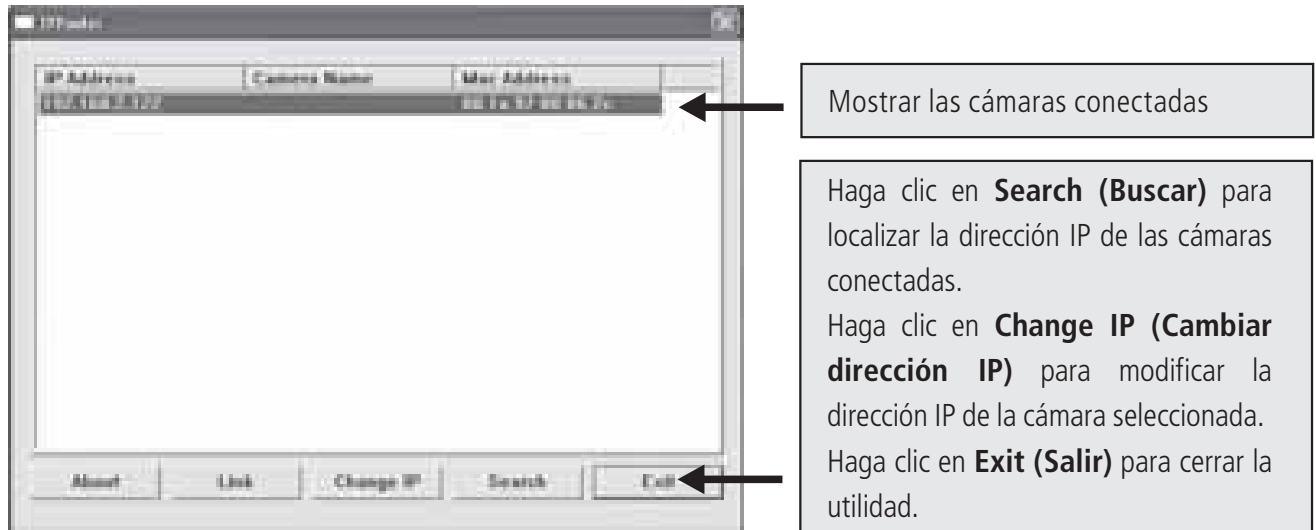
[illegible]

| IP Address | Camera Name | Mac Address |
|---|---|---|
| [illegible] | | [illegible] |

About Link Change IP Search Exit

Mostrar las cámaras conectadas

Haga clic en **Search (Buscar)** para localizar la dirección IP de las cámaras conectadas.
Haga clic en **Change IP (Cambiar dirección IP)** para modificar la dirección IP de la cámara seleccionada.
Haga clic en **Exit (Salir)** para cerrar la utilidad.